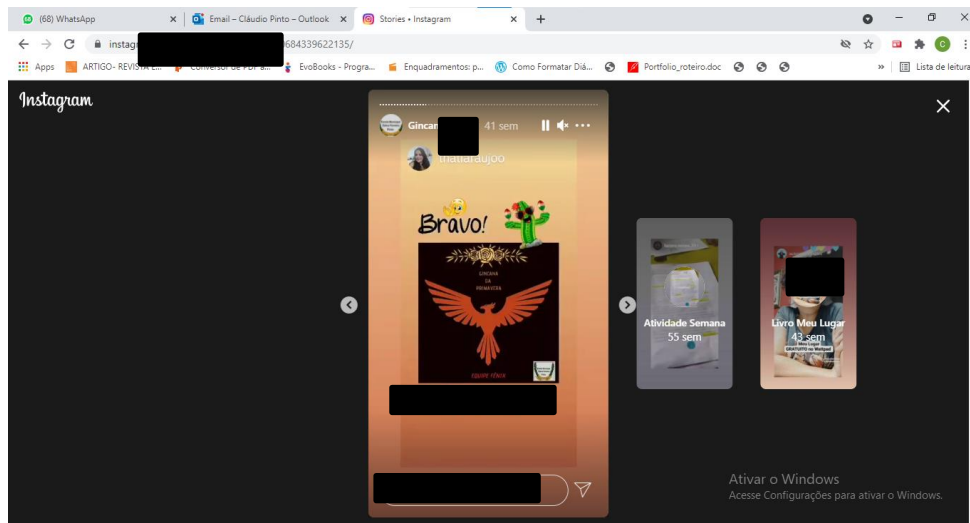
(68) WhatsApp
Email – Cláudio Pinto – Outlook
Stories • Instagram
+

instag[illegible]684339622135/

Apps
ARTIGO- REVISTA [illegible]
Conversor de PDF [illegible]
EvoBooks - Progra...
Enquadramentos: p...
Como Formatar Diá...
Portfolio_roteiro.doc
»
Lista de leitura

Instagram

Gincan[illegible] 41 sem

thaiaraujoo

Bravo!

GINCANA DA PRIMAVERA

EQUIPE FÊNIX

Atividade Semana
55 sem

Livro Meu Lugar
43 sem

Ativar o Windows
Acesse Configurações para ativar o Windows.